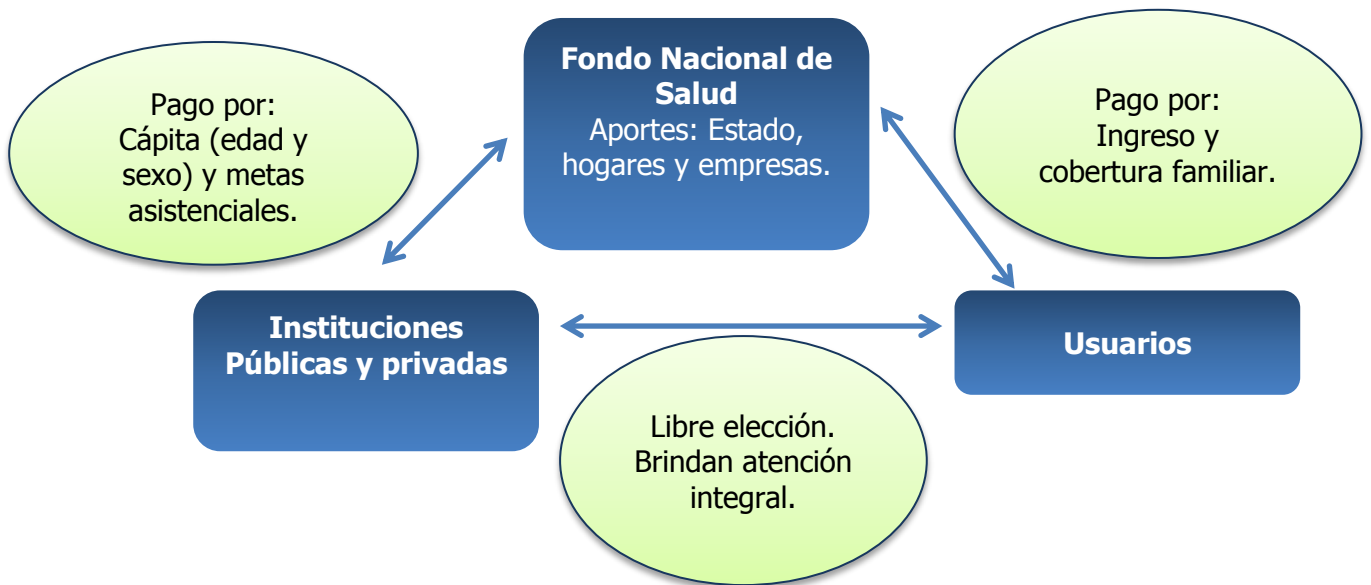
Pago por:
Cápita (edad y sexo) y metas asistenciales.

Fondo Nacional de Salud
Aportes: Estado, hogares y empresas.

Pago por:
Ingreso y cobertura familiar.

Instituciones Públicas y privadas

Usuarios

Libre elección.
Brindan atención integral.